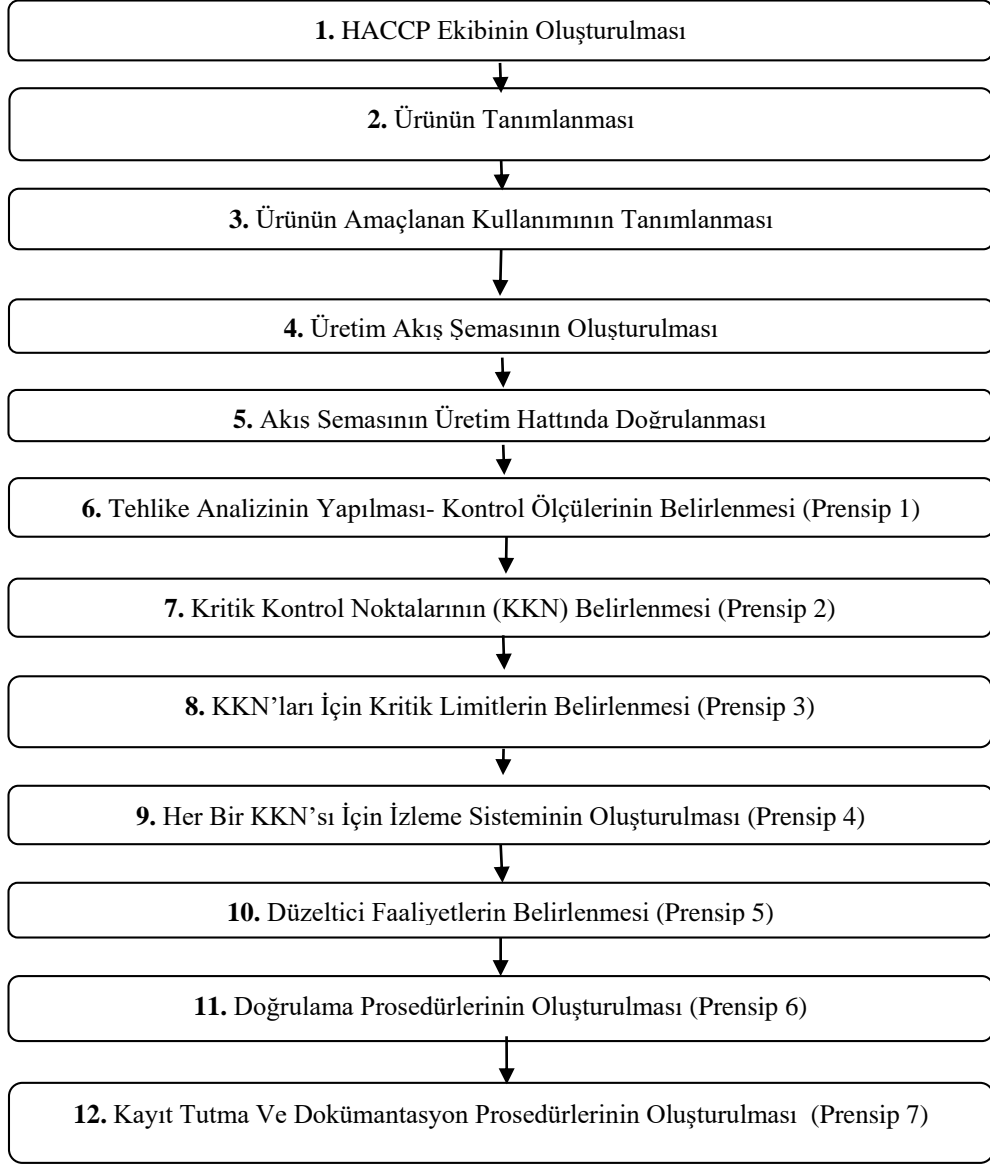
**1.** HACCP Ekibinin Oluşturulması

**2.** Ürünün Tanımlanması

**3.** Ürünün Amaçlanan Kullanımının Tanımlanması

**4.** Üretim Akış Şemasının Oluşturulması

**5.** Akıs Semasının Üretim Hattında Doğrulanması

**6.** Tehlike Analizinin Yapılması- Kontrol Ölçülerinin Belirlenmesi (Prensip 1)

**7.** Kritik Kontrol Noktalarının (KKN) Belirlenmesi (Prensip 2)

**8.** KKN'ları İçin Kritik Limitlerin Belirlenmesi (Prensip 3)

**9.** Her Bir KKN'sı İçin İzleme Sisteminin Oluşturulması (Prensip 4)

**10.** Düzeltici Faaliyetlerin Belirlenmesi (Prensip 5)

**11.** Doğrulama Prosedürlerinin Oluşturulması (Prensip 6)

**12.** Kayıt Tutma Ve Dokümantasyon Prosedürlerinin Oluşturulması (Prensip 7)